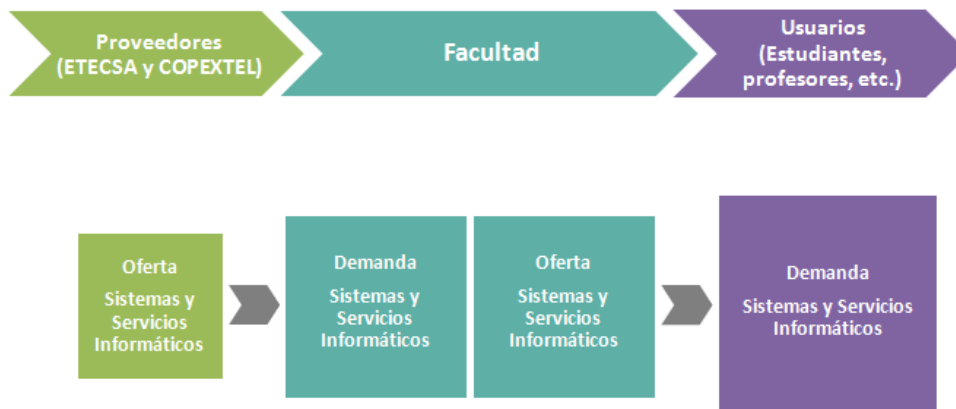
Proveedores
(ETECSA y COPEXTEL)

Facultad

Usuarios
(Estudiantes, profesores, etc.)

Oferta
Sistemas y Servicios Informáticos

Demanda
Sistemas y Servicios Informáticos

Oferta
Sistemas y Servicios Informáticos

Demanda
Sistemas y Servicios Informáticos